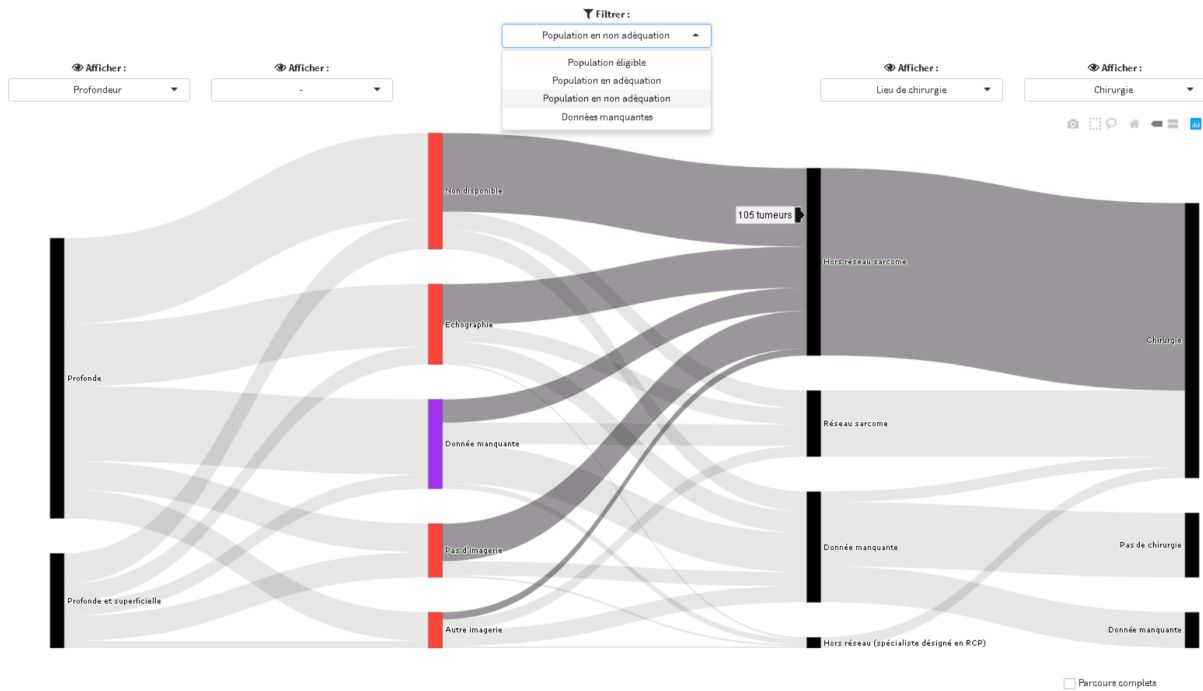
Filtrer :

Population en non adéquation

Population éligible
Population en adéquation
Population en non adéquation
Données manquantes

Afficher :
Profondeur

Afficher :
-

Afficher :
Lieu de chirurgie

Afficher :
Chirurgie

Non disponible
Echographie
Donnée manquante
Pas d'imagerie
Autre imagerie

Profonde
Profonde et superficielle

105 tumeurs

Hors réseau sarcome
Réseau sarcome
Donnée manquante
Hors réseau (spécialiste désigné en RCP)

Chirurgie
Pas de chirurgie
Donnée manquante

Parcours complets